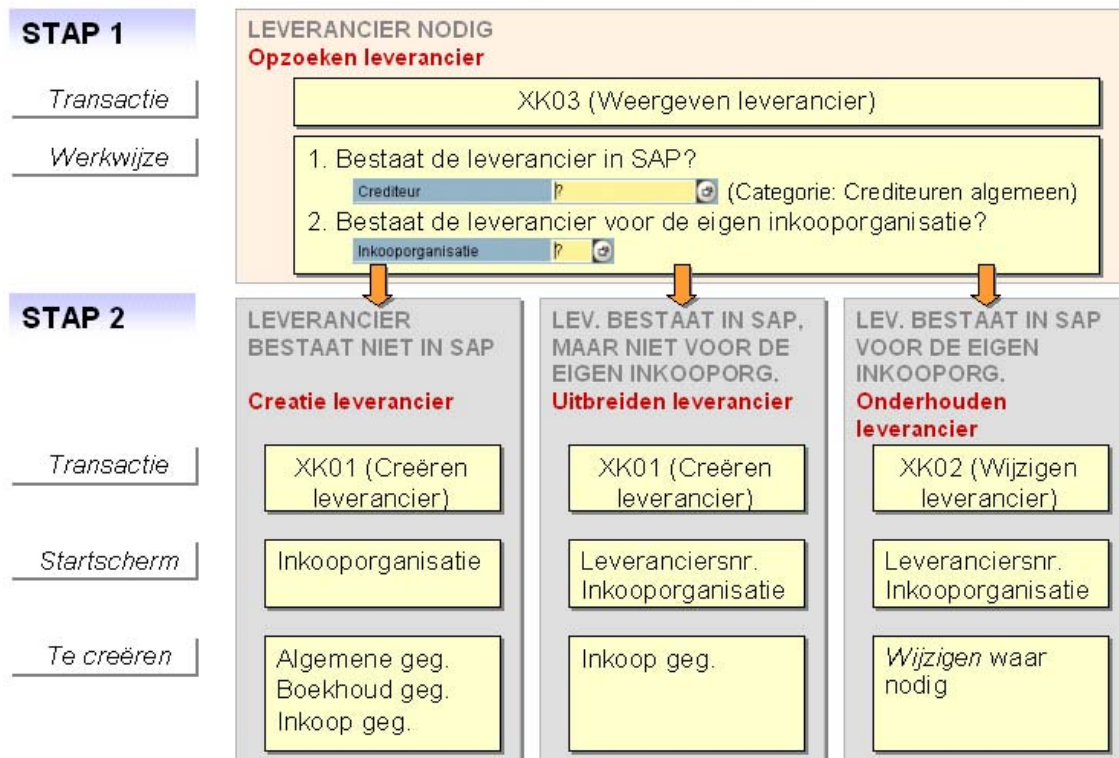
STAP 1

Transactie

Werkwijze

LEVERANCIER NODIG
Opzoeken leverancier

XK03 (Weergeven leverancier)

1. Bestaat de leverancier in SAP?
Crediteur ? (Categorie: Crediteuren algemeen)
2. Bestaat de leverancier voor de eigen inkooporganisatie?
Inkooporganisatie ?

STAP 2

Transactie

Startscherm

Te creëren

LEVERANCIER BESTAAT NIET IN SAP
Creatie leverancier

XK01 (Creëren leverancier)

Inkooporganisatie

Algemene geg.
Boekhoud geg.
Inkoop geg.

LEV. BESTAAT IN SAP, MAAR NIET VOOR DE EIGEN INKOOPORG.
Uitbreiden leverancier

XK01 (Creëren leverancier)

Leveranciersnr.
Inkooporganisatie

Inkoop geg.

LEV. BESTAAT IN SAP VOOR DE EIGEN INKOOPORG.
Onderhouden leverancier

XK02 (Wijzigen leverancier)

Leveranciersnr.
Inkooporganisatie

Wijzigen waar nodig